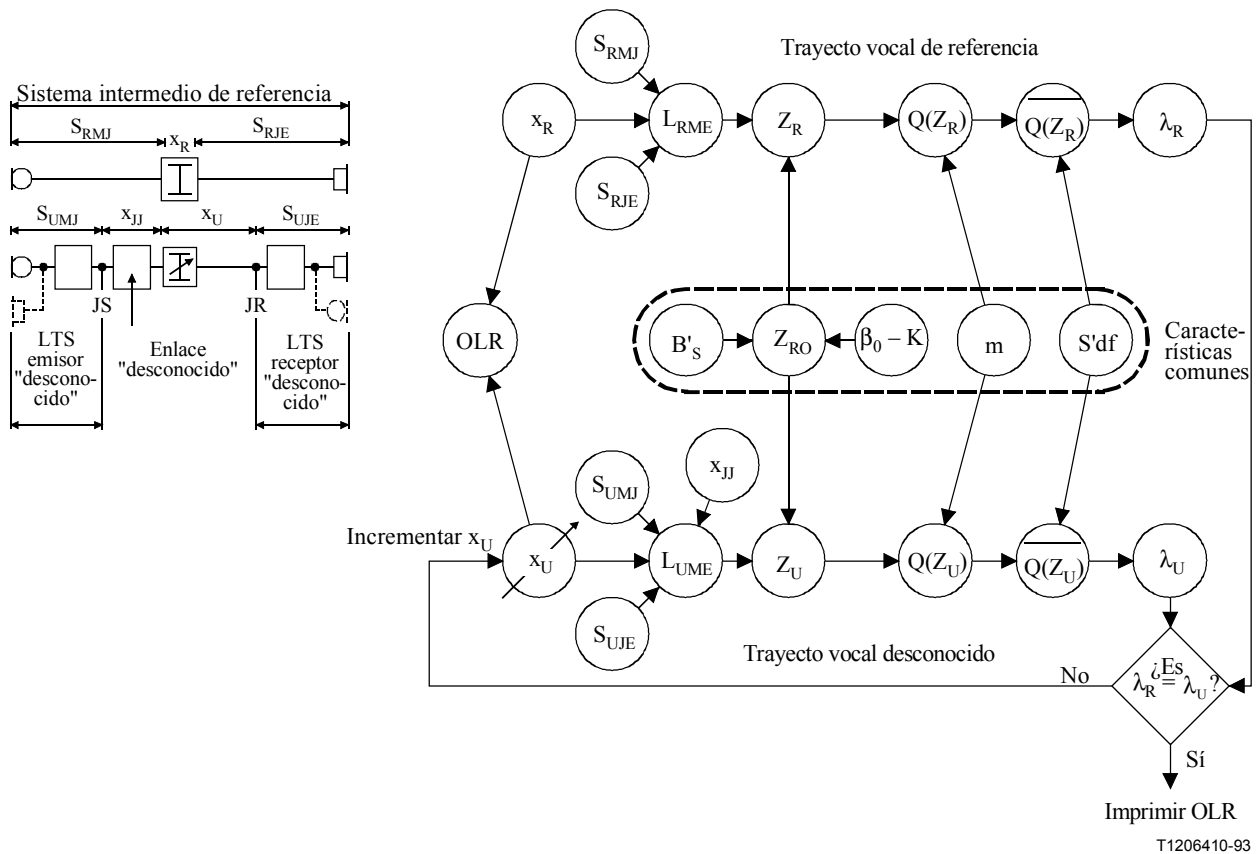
Sistema intermedio de referencia

$S_{RMJ}$ $x_R$ $S_{RJE}$

$S_{UMJ}$ $x_{JJ}$ $x_U$ $S_{UJE}$

JS JR

LTS emisor "desconocido"

Enlace "desconocido"

LTS receptor "desconocido"

Trayecto vocal de referencia

$S_{RMJ}$

$x_R$ $L_{RME}$ $Z_R$ $Q(Z_R)$ $\overline{Q(Z_R)}$ $\lambda_R$

$S_{RJE}$

OLR

$B'_S$ $Z_{RO}$ $\beta_0 - K$ m S'df

Características comunes

$x_{JJ}$

$S_{UMJ}$

Incrementar $x_U$

$x_U$ $L_{UME}$ $Z_U$ $Q(Z_U)$ $\overline{Q(Z_U)}$ $\lambda_U$

$S_{UJE}$

Trayecto vocal desconocido

No

¿Es $\lambda_R = \lambda_U$?

Sí

Imprimir OLR

T1206410-93